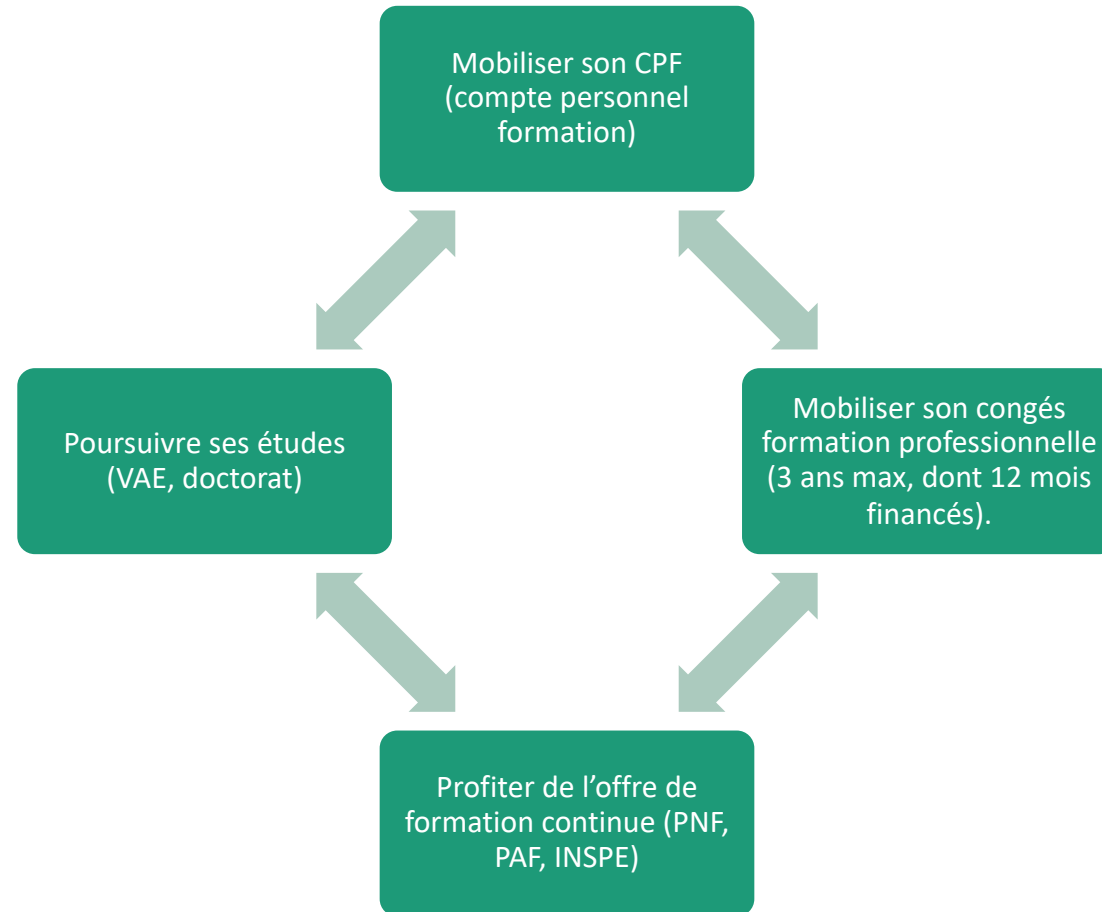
Mobiliser son CPF (compte personnel formation)

Poursuivre ses études (VAE, doctorat)

Mobiliser son congés formation professionnelle (3 ans max, dont 12 mois financés).

Profiter de l'offre de formation continue (PNF, PAF, INSPE)